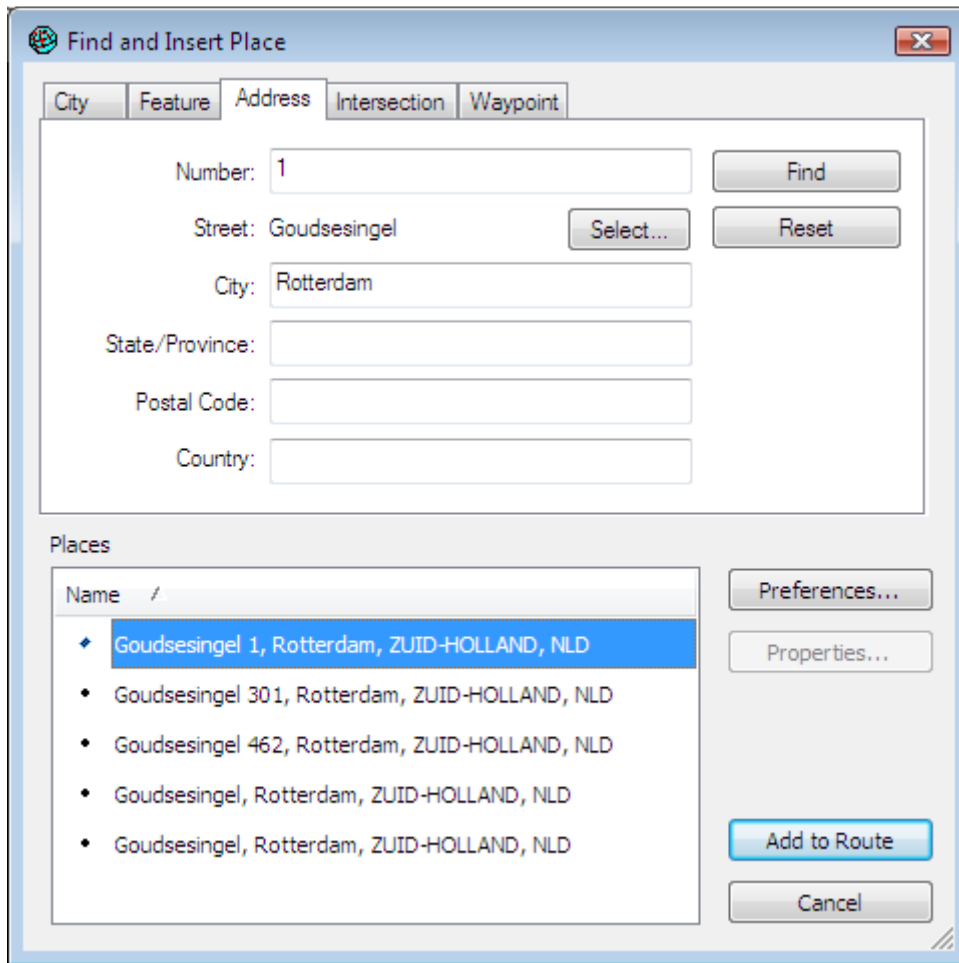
Find and Insert Place

City | Feature | Address | Intersection | Waypoint

Number: 1
Street: Goudsesingel
Select...
City: Rotterdam
State/Province:
Postal Code:
Country:

Find
Reset

Places

Name /

Goudsesingel 1, Rotterdam, ZUID-HOLLAND, NLD
Goudsesingel 301, Rotterdam, ZUID-HOLLAND, NLD
Goudsesingel 462, Rotterdam, ZUID-HOLLAND, NLD
Goudsesingel, Rotterdam, ZUID-HOLLAND, NLD
Goudsesingel, Rotterdam, ZUID-HOLLAND, NLD

Preferences...
Properties...
Add to Route
Cancel